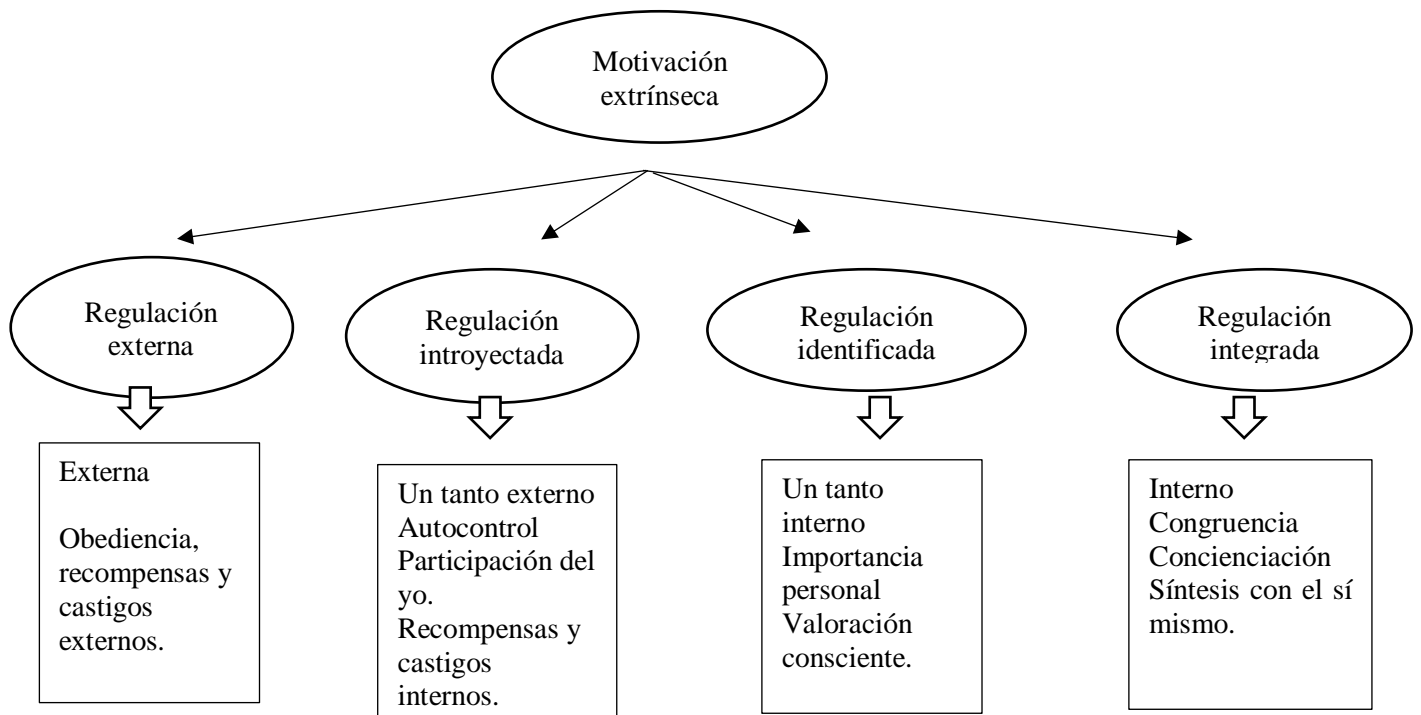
Motivación extrínseca

Regulación externa

Regulación introyectada

Regulación identificada

Regulación integrada

Externa

Obediencia, recompensas y castigos externos.

Un tanto externo
Autocontrol
Participación del yo.
Recompensas y castigos internos.

Un tanto interno
Importancia personal
Valoración consciente.

Interno
Congruencia
Concienciación
Síntesis con el sí mismo.